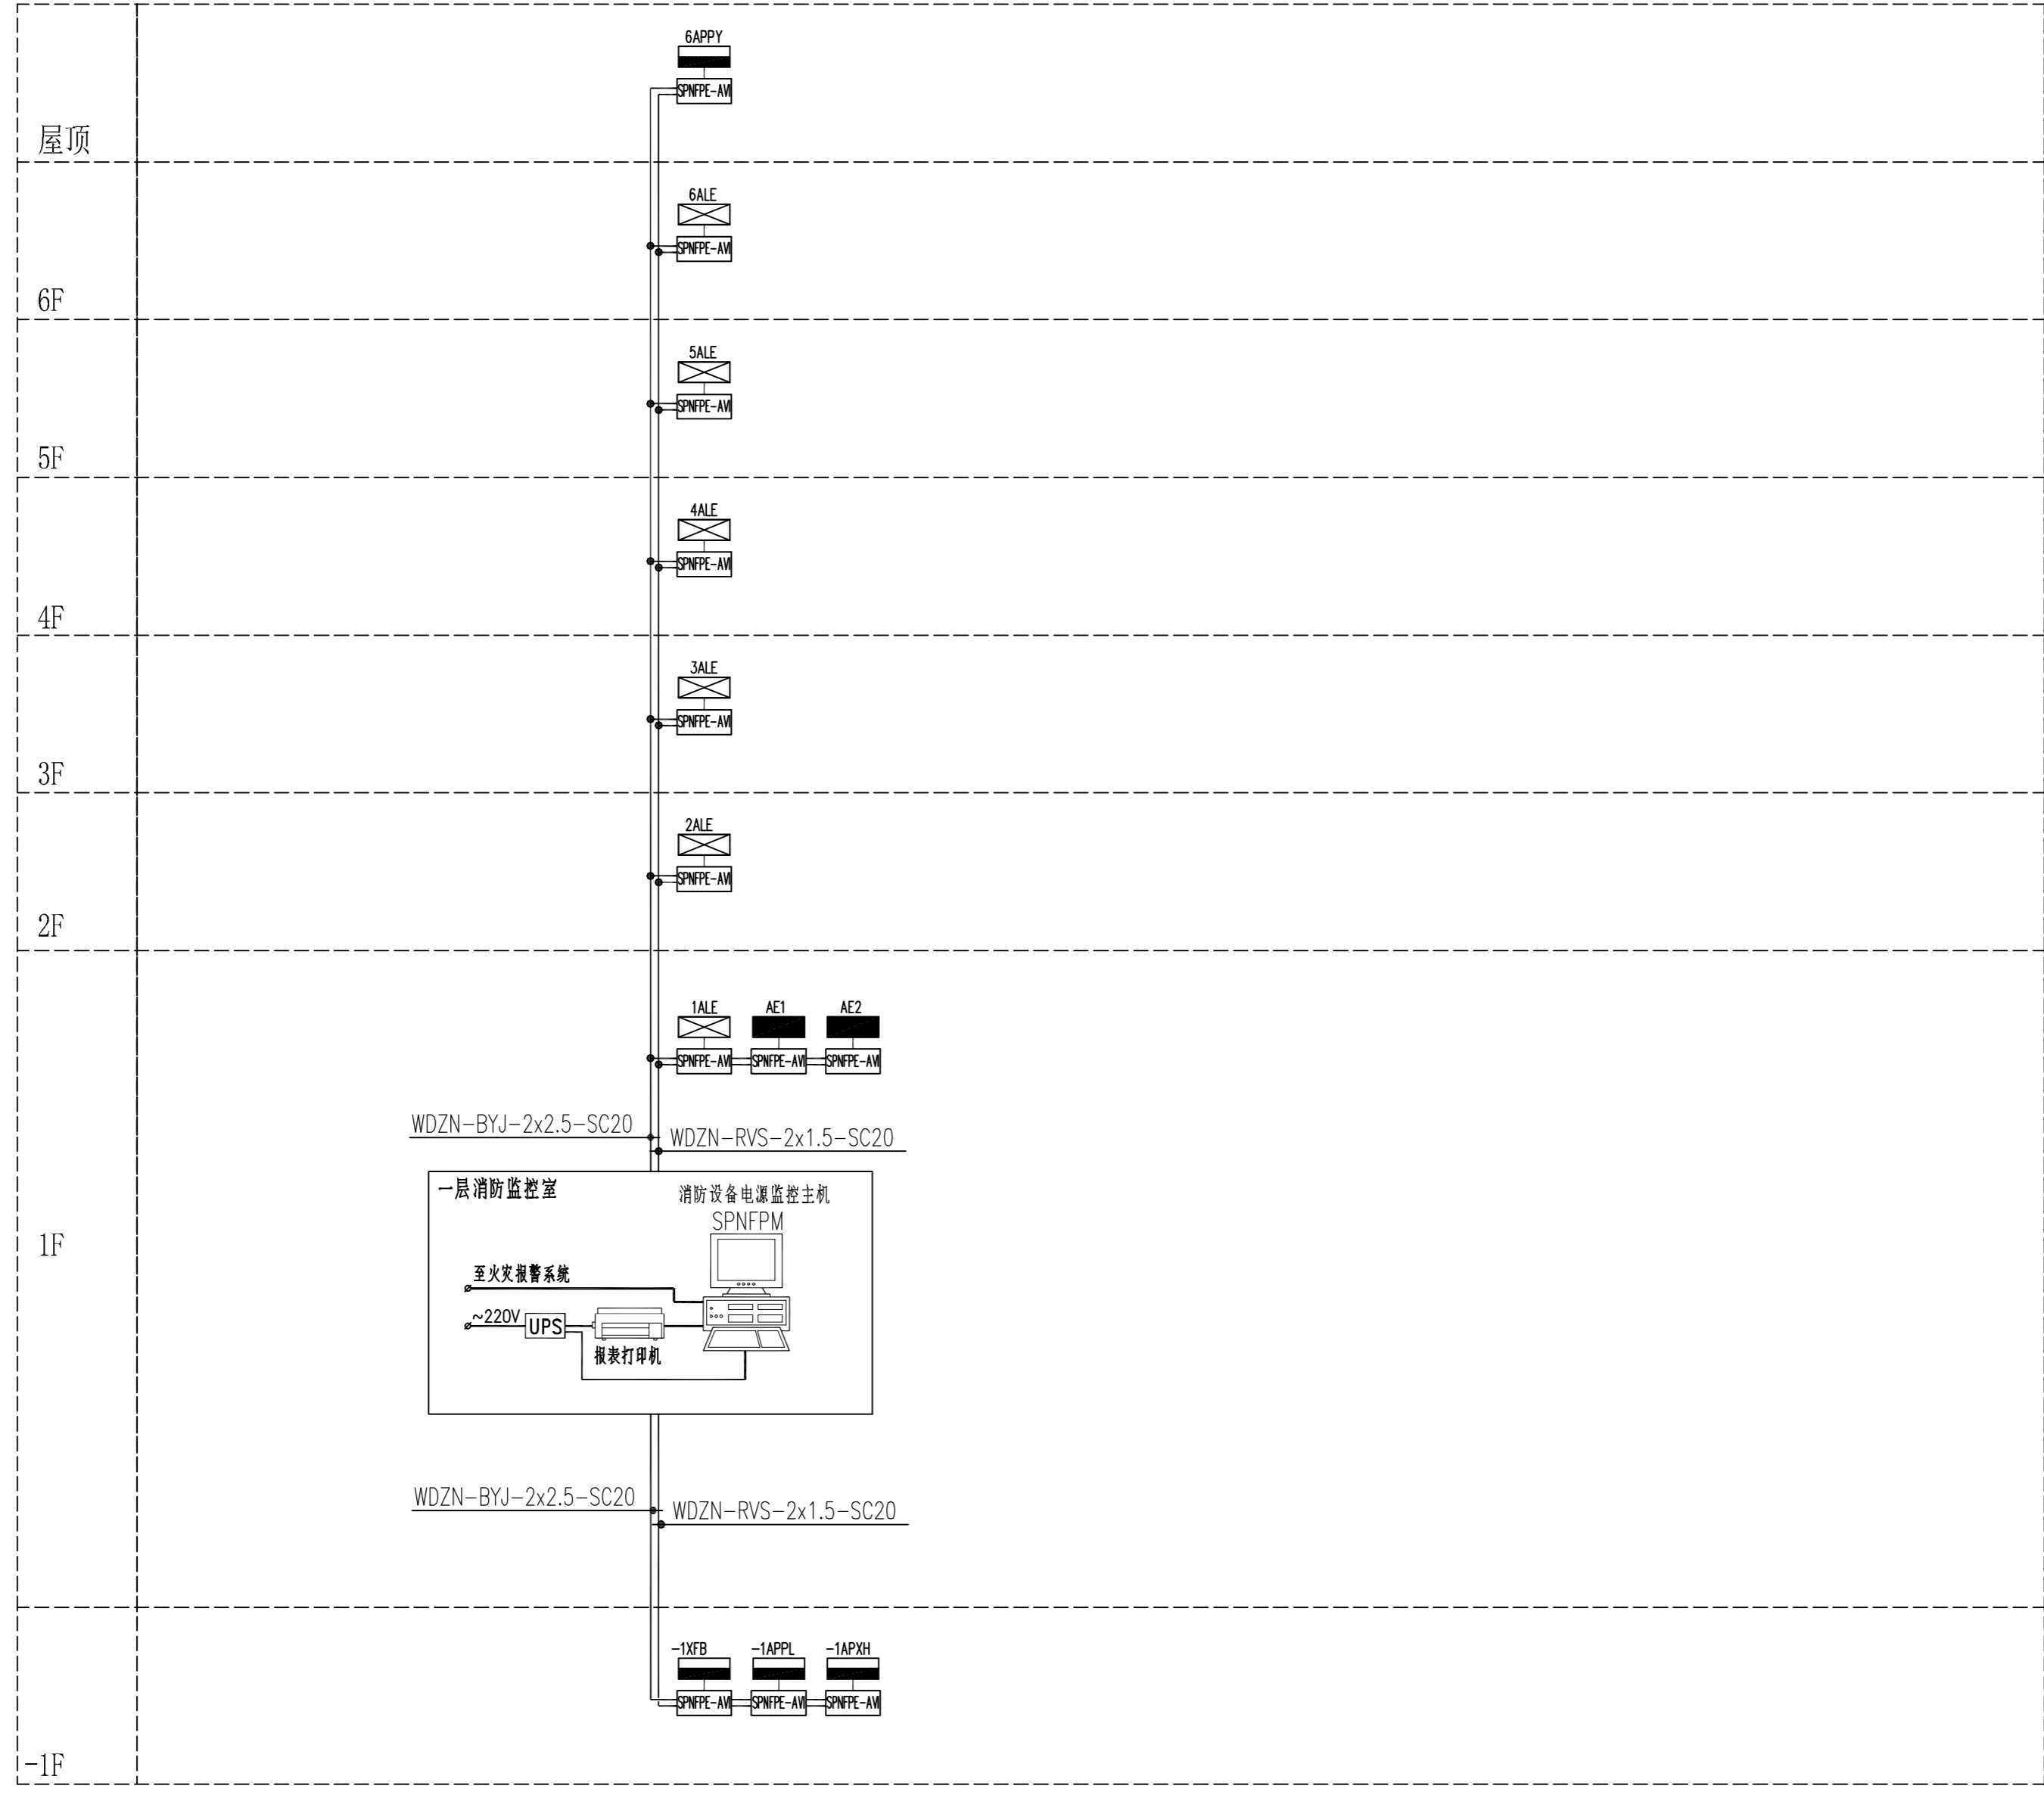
6APPY
SPNFPE-AV
屋顶
6ALE
SPNFPE-AV
6F
5ALE
SPNFPE-AV
5F
4ALE
SPNFPE-AV
4F
3ALE
SPNFPE-AV
3F
2ALE
SPNFPE-AV
2F
1ALE
SPNFPE-AV
AE1
SPNFPE-AV
AE2
SPNFPE-AV
WDZN-BYJ-2x2.5-SC20
WDZN-RVS-2x1.5-SC20
一层消防监控室
消防设备电源监控主机
SPNFPM
至火灾报警系统
~220V
UPS
报表打印机
1F
WDZN-BYJ-2x2.5-SC20
WDZN-RVS-2x1.5-SC20
-1XFB
SPNFPE-AV
-1APPL
SPNFPE-AV
-1APXH
SPNFPE-AV
-1F